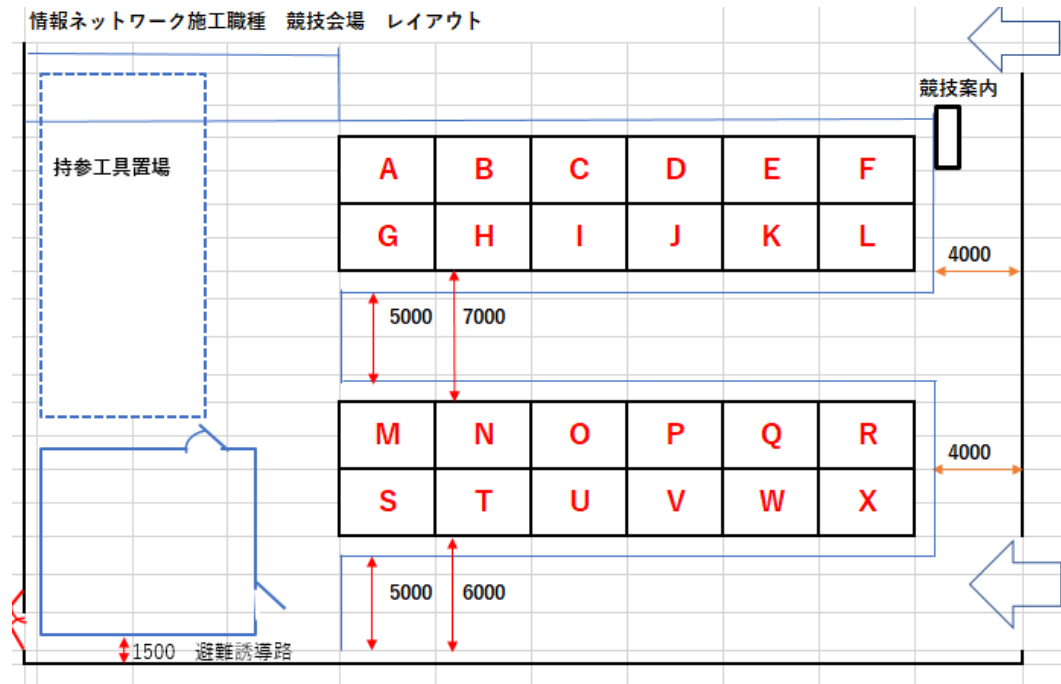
情報ネットワーク施工職種　競技会場　レイアウト

競技案内

持参工具置場

| A | B | C | D | E | F |
|---|---|---|---|---|---|
| G | H | I | J | K | L |

4000

5000　7000

| M | N | O | P | Q | R |
|---|---|---|---|---|---|
| S | T | U | V | W | X |

4000

5000　6000

1500　避難誘導路